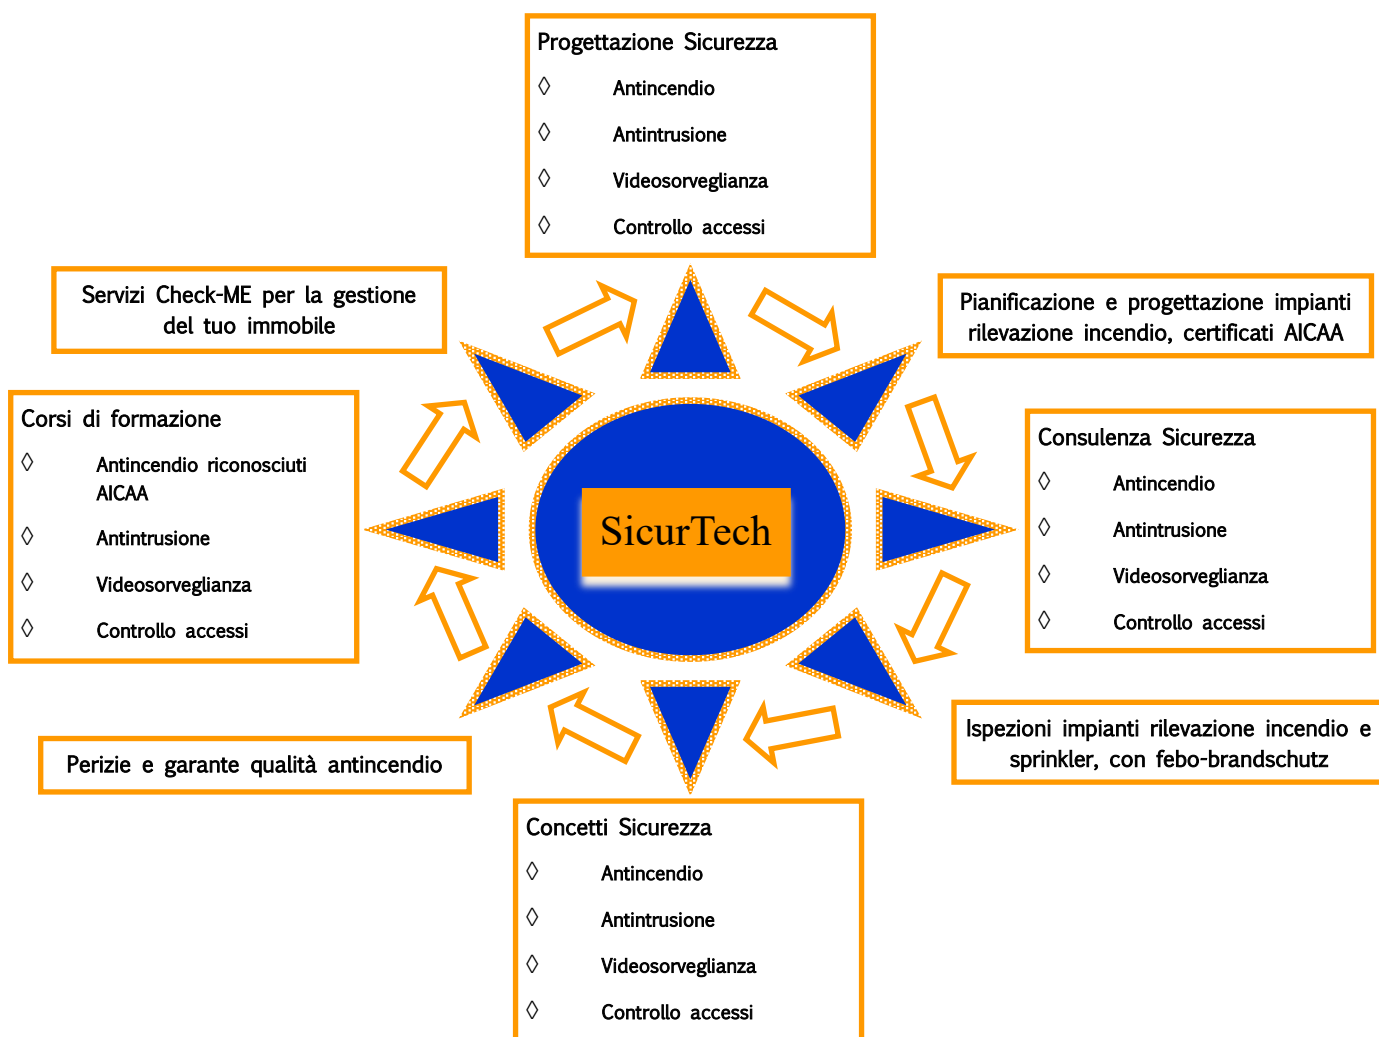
Progettazione Sicurezza

◊ Antincendio

◊ Antintrusione

◊ Videosorveglianza

◊ Controllo accessi

Servizi Check-ME per la gestione del tuo immobile

Pianificazione e progettazione impianti rilevazione incendio, certificati AICAA

Corsi di formazione

◊ Antincendio riconosciuti AICAA

◊ Antintrusione

◊ Videosorveglianza

◊ Controllo accessi

SicurTech

Consulenza Sicurezza

◊ Antincendio

◊ Antintrusione

◊ Videosorveglianza

◊ Controllo accessi

Perizie e garante qualità antincendio

Ispezioni impianti rilevazione incendio e sprinkler, con febo-brandschutz

Concetti Sicurezza

◊ Antincendio

◊ Antintrusione

◊ Videosorveglianza

◊ Controllo accessi